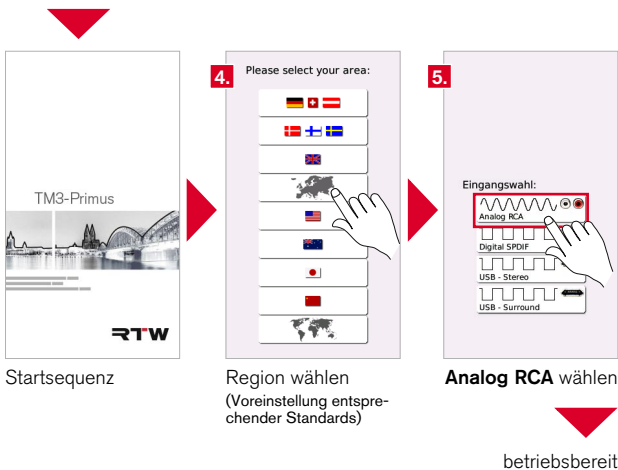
TM3-Primus

RTW

Startsequenz

4.

Please select your area:

Region wählen (Voreinstellung entsprechender Standards)

5.

Eingangswahl:

Analog RCA

Digital SPDIF

USB - Stereo

USB - Surround

**Analog RCA** wählen

betriebsbereit